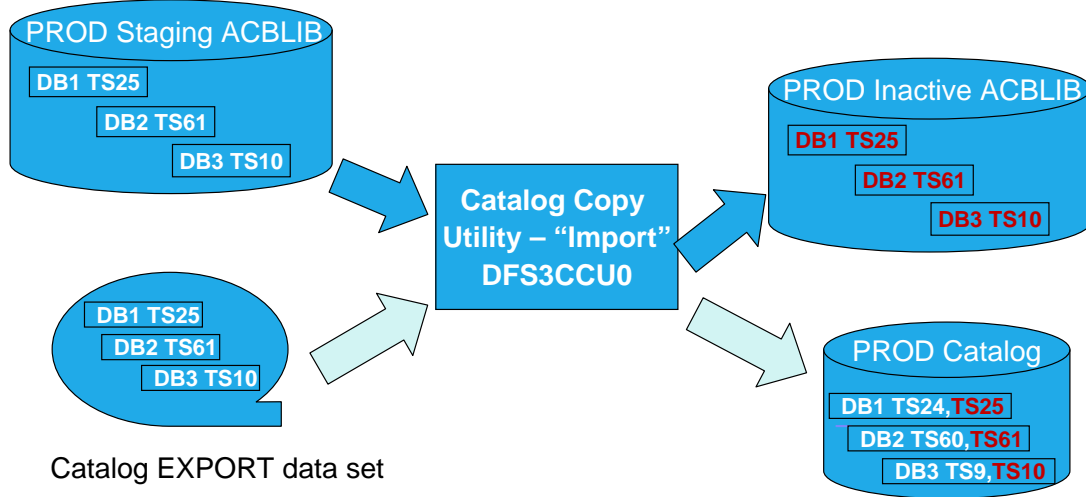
PROD Staging ACBLIB

DB1 TS25

DB2 TS61

DB3 TS10

Catalog Copy Utility – “Import” DFS3CCU0

PROD Inactive ACBLIB

DB1 TS25

DB2 TS61

DB3 TS10

DB1 TS25

DB2 TS61

DB3 TS10

Catalog EXPORT data set

PROD Catalog

DB1 TS24,TS25

DB2 TS60,TS61

DB3 TS9,TS10